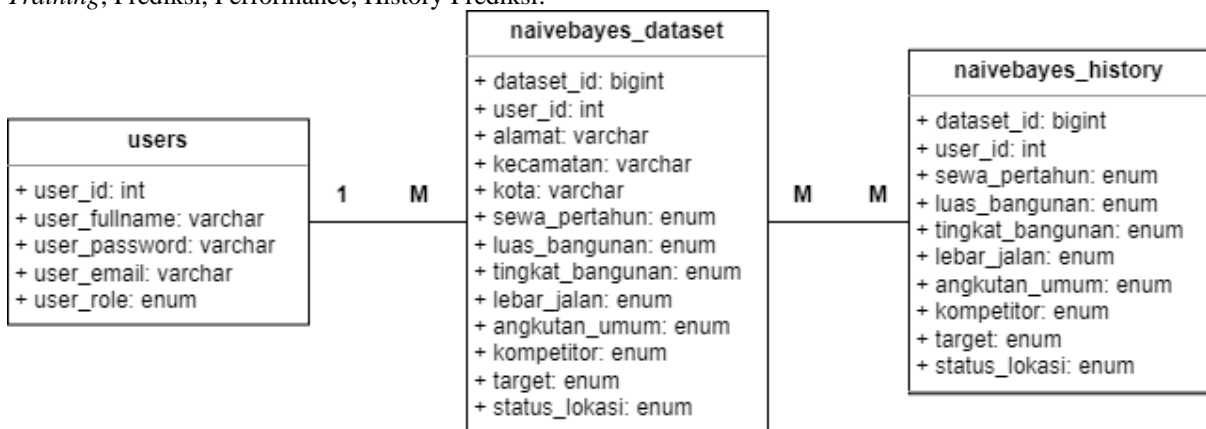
Training, Prediksi, Performance, History Prediksi.

users

+ user_id: int
+ user_fullname: varchar
+ user_password: varchar
+ user_email: varchar
+ user_role: enum

1 M

naivebayes_dataset

+ dataset_id: bigint
+ user_id: int
+ alamat: varchar
+ kecamatan: varchar
+ kota: varchar
+ sewa_pertahun: enum
+ luas_bangunan: enum
+ tingkat_bangunan: enum
+ lebar_jalan: enum
+ angkutan_umum: enum
+ kompetitor: enum
+ target: enum
+ status_lokasi: enum

M M

naivebayes_history

+ dataset_id: bigint
+ user_id: int
+ sewa_pertahun: enum
+ luas_bangunan: enum
+ tingkat_bangunan: enum
+ lebar_jalan: enum
+ angkutan_umum: enum
+ kompetitor: enum
+ target: enum
+ status_lokasi: enum